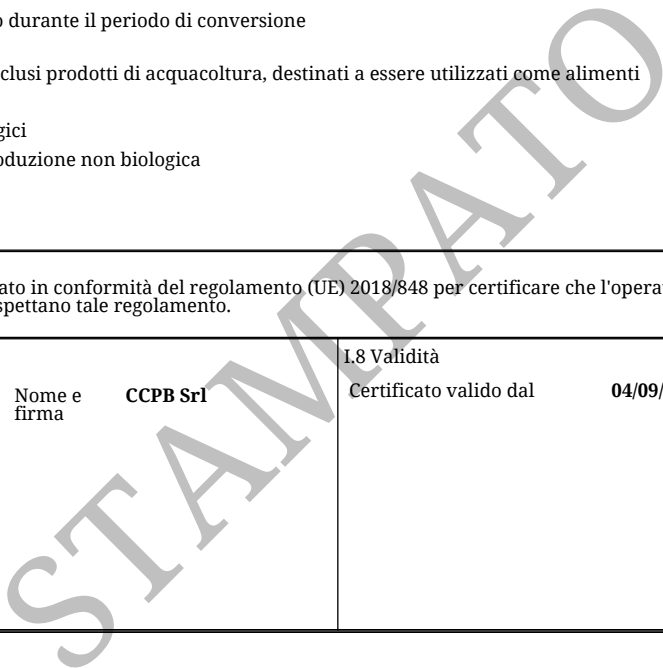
o durante il periodo di conversione

clusi prodotti di acquacoltura, destinati a essere utilizzati come alimenti

gici
oduzione non biologica

ato in conformità del regolamento (UE) 2018/848 per certificare che l'opera
spettano tale regolamento.

| Nome e firma | CCPB Srl | I.8 Validità<br>Certificato valido dal **04/09/** |
|---|---|---|

STAMPATO